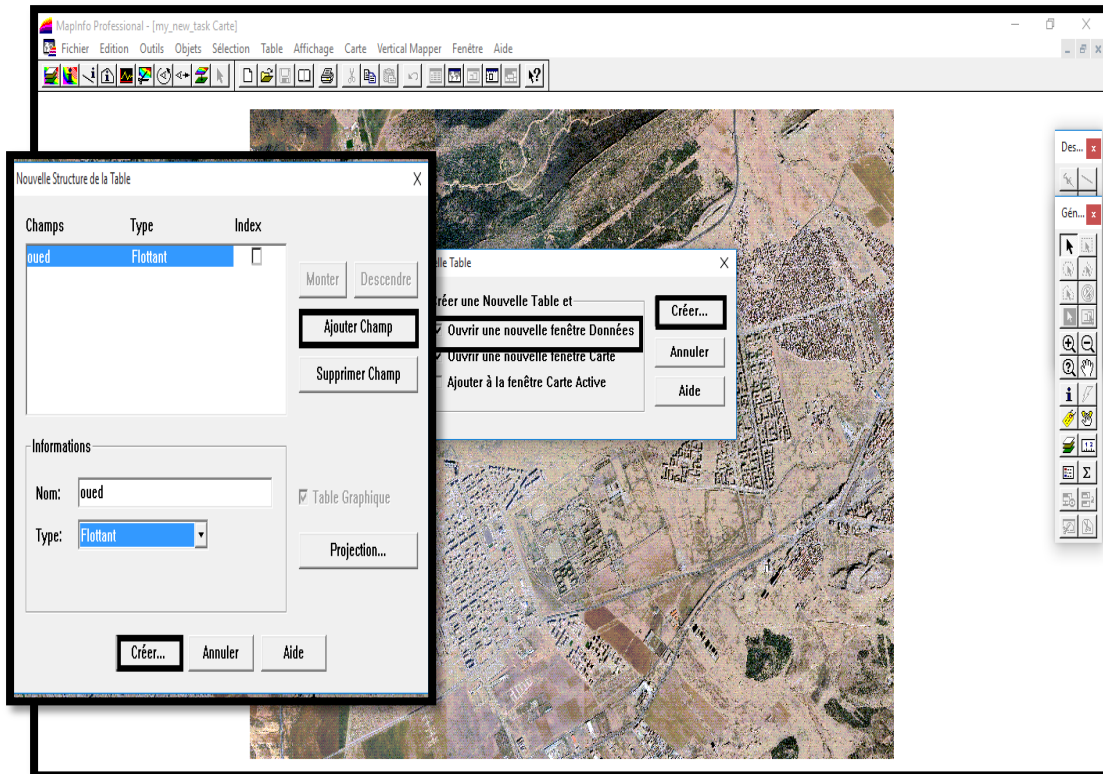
MapInfo Professional - [my_new_task Carte]
Fichier Edition Outils Objets Sélection Table Affichage Carte Vertical Mapper Fenêtre Aide

Nouvelle Structure de la Table
X
Champs Type Index
oued Flottant
Monter Descendre
Ajouter Champ
Supprimer Champ
Informations
Nom: oued
Type: Flottant
Table Graphique
Projection...
Créer... Annuler Aide

lle Table
X
réer une Nouvelle Table et
Ouvrir une nouvelle fenêtre Données
Ouvrir une nouvelle fenêtre Carte
Ajouter à la fenêtre Carte Active
Créer...
Annuler
Aide

Des... x
Gén... x
Σ